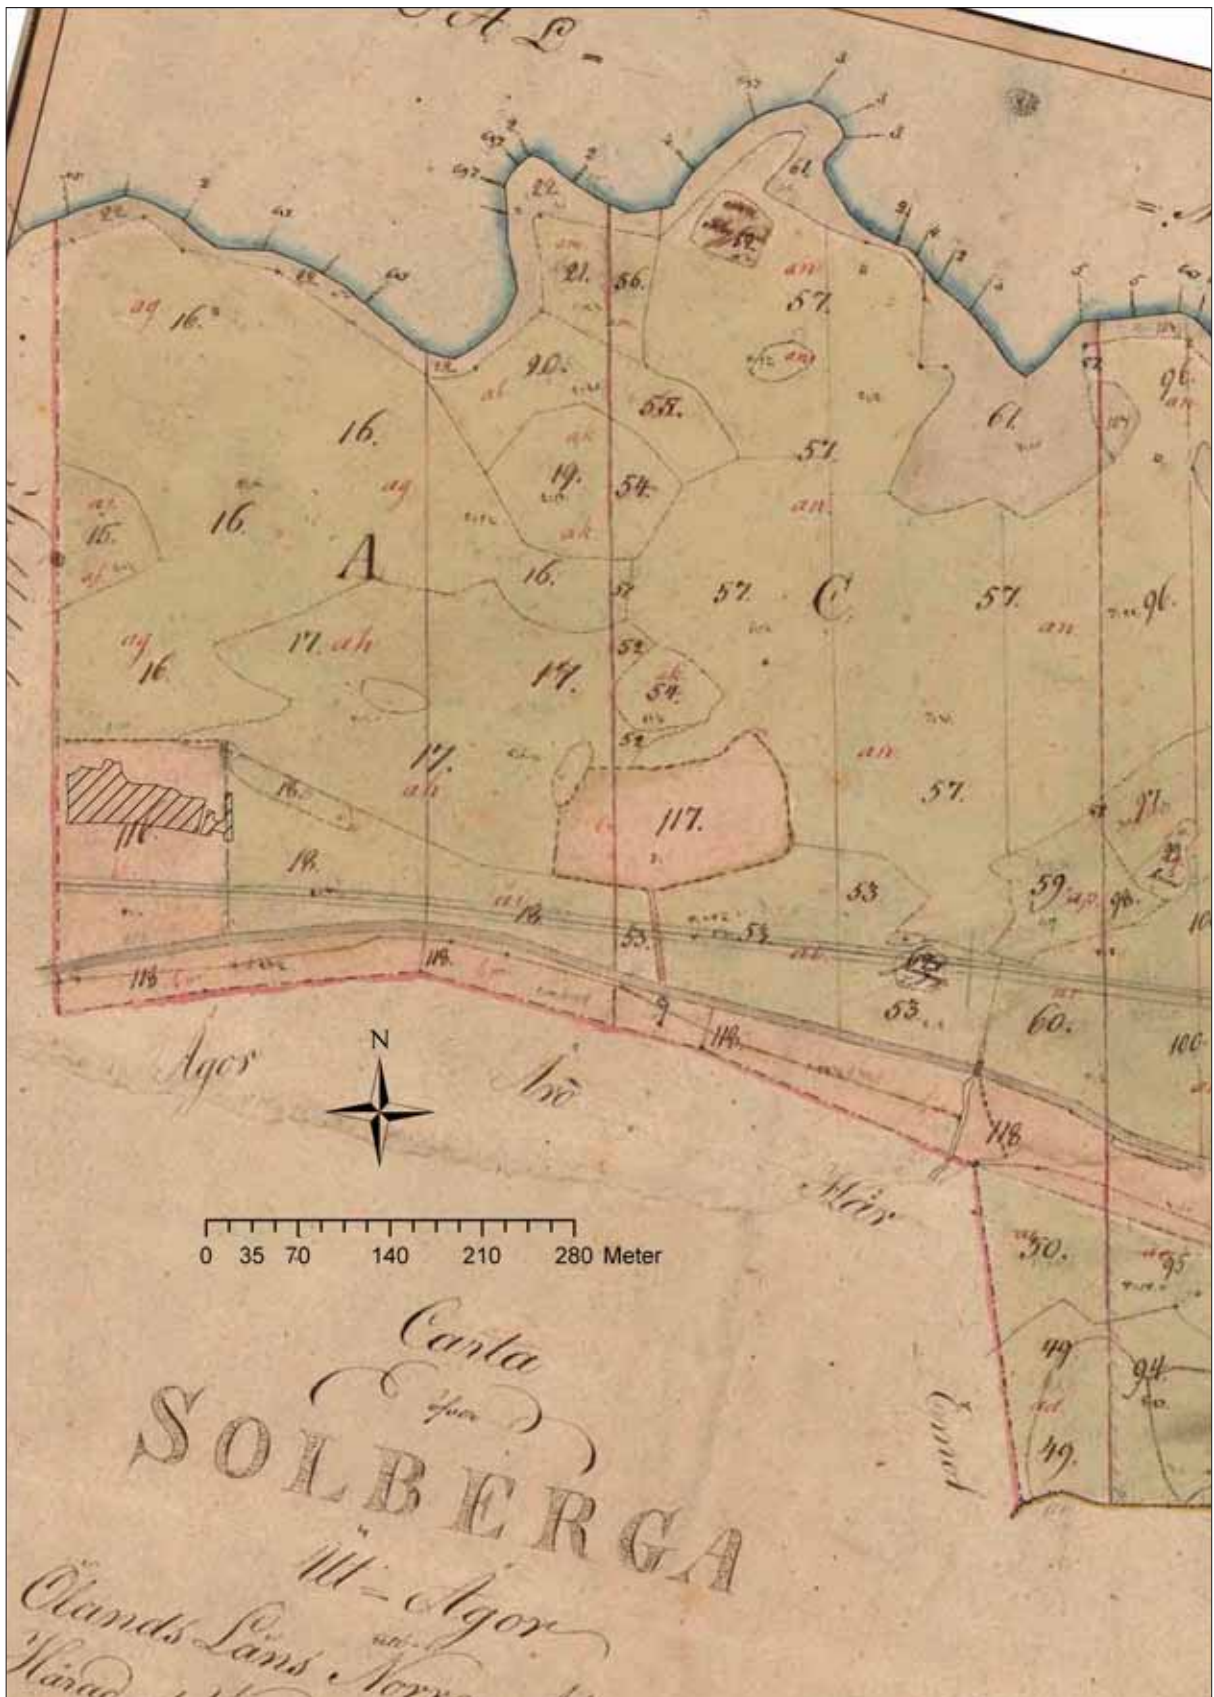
AL

22.
16.
ag 16.
16.
16.
ag
16.
af
A
ag
16.
17. ah
17.
ah
16.
18.
118.
118.
21.
56.
57.
an
90.
ab
55.
19.
ak
54.
ak
57.
an
16.
57
57.
C
52
54.
52
17.
117.
57.
an
57.
53.
18.
53.
53
53.
53.
61.
61.
57.
an
96.
96.
97.
59 ap
98.
60.
118.
118.
100.
50.
95
49.
94.
49.
N
Ägor
Årö
Mär
0 35 70 140 210 280 Meter
Carta
öfver
SOLBERGA
Ut-Ägor
Ölands Läns Norra
Härad